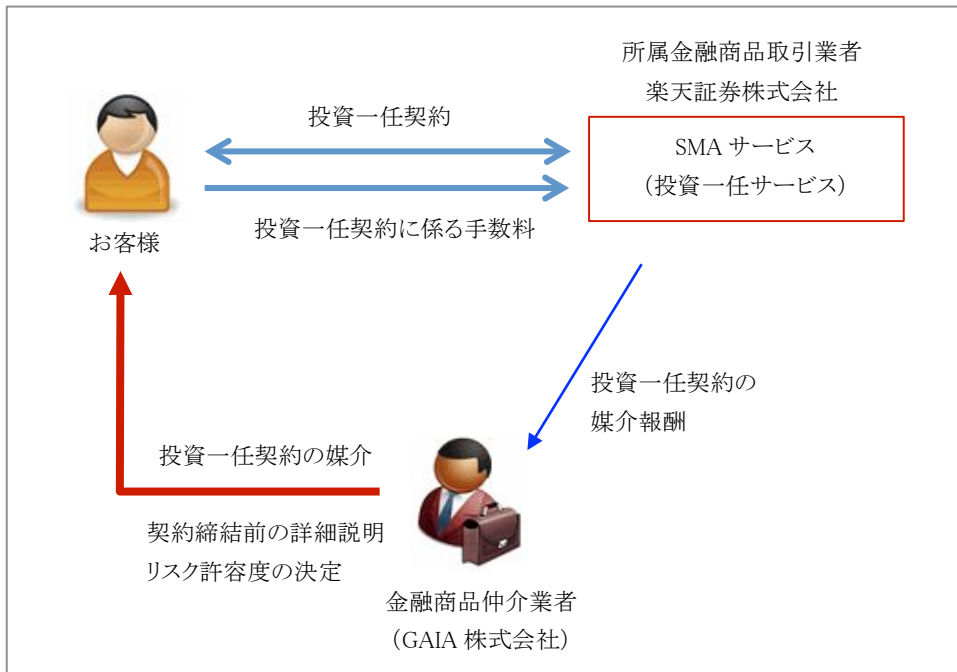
所属金融商品取引業者
楽天証券株式会社

投資一任契約

SMA サービス
（投資一任サービス）

投資一任契約に係る手数料

お客様

投資一任契約の
媒介報酬

投資一任契約の媒介

契約締結前の詳細説明
リスク許容度の決定

金融商品仲介業者
（GAIA 株式会社）